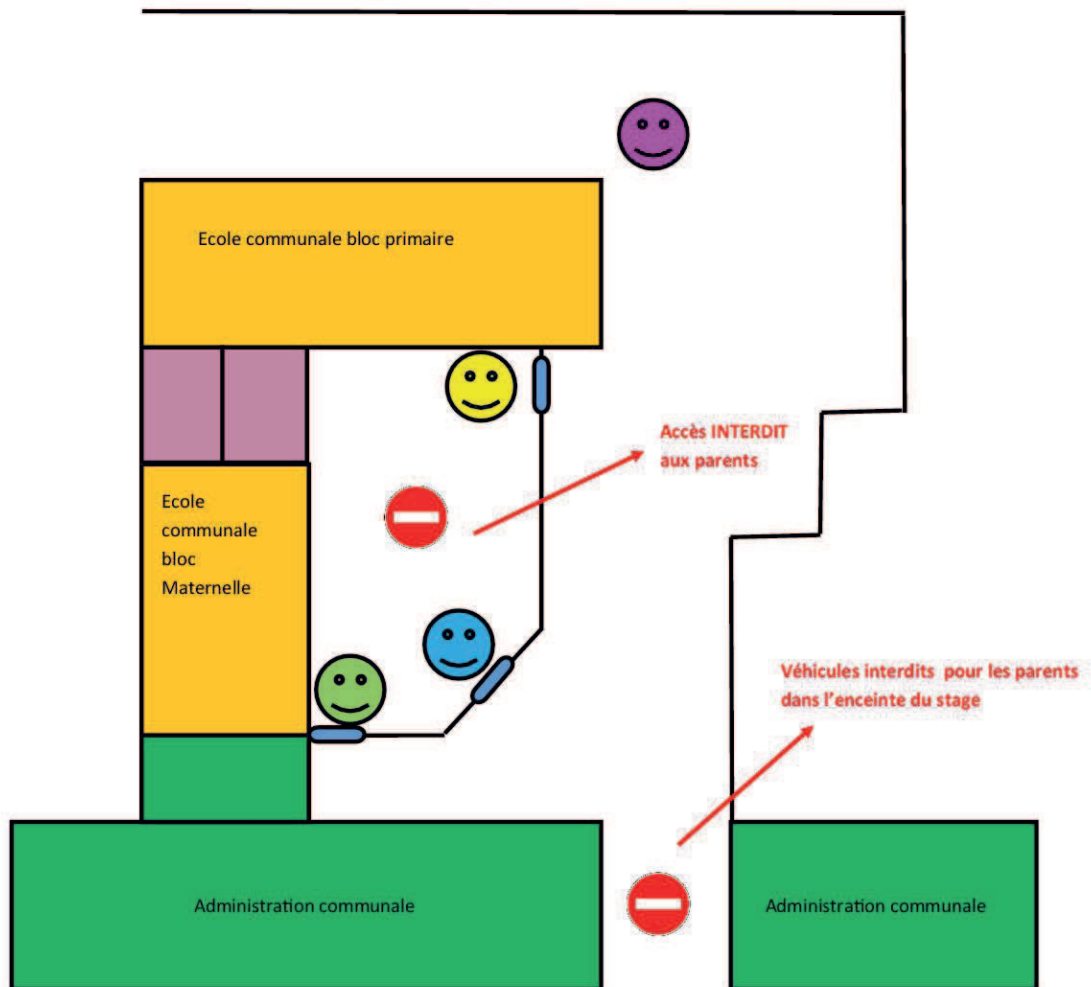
Ecole communale bloc primaire

Accès INTERDIT aux parents

Ecole communale bloc Maternelle

Véhicules interdits pour les parents dans l'enceinte du stage

Administration communale

Administration communale